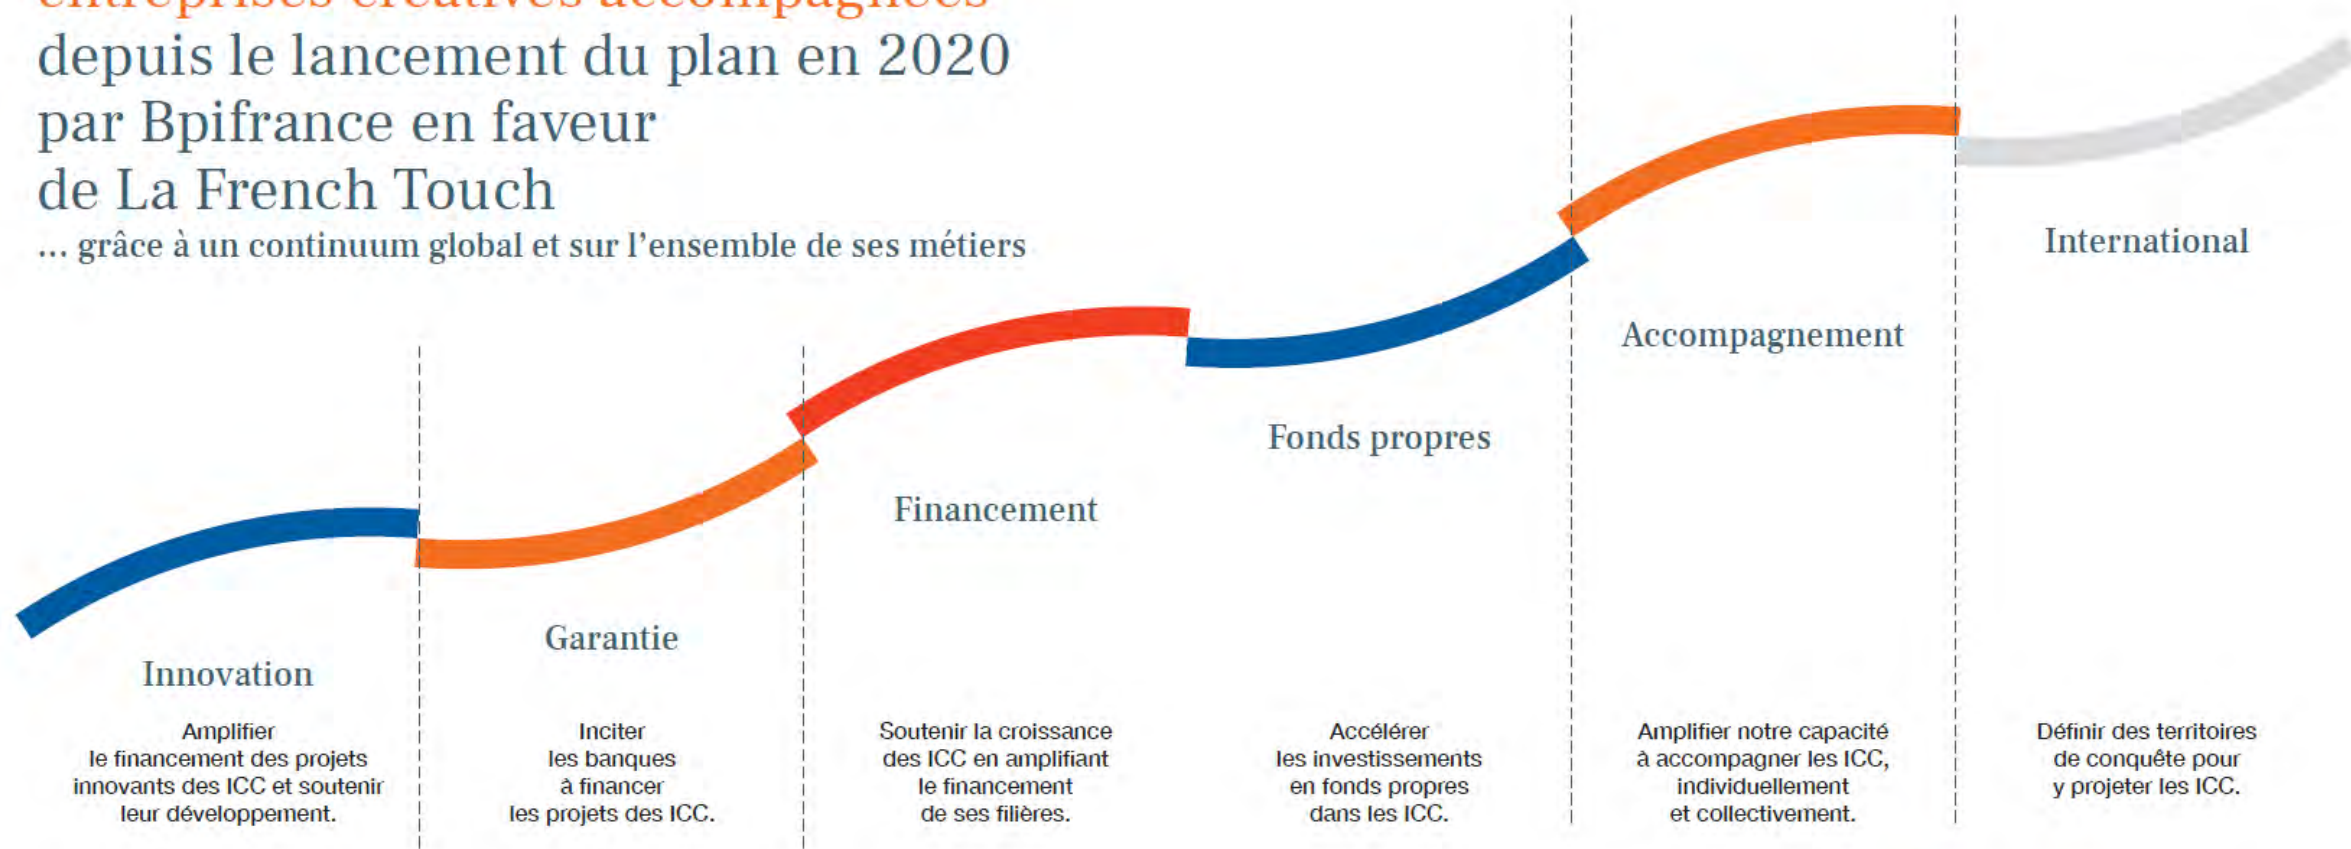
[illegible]
depuis le lancement du plan en 2020 par Bpifrance en faveur de La French Touch
... grâce à un continuum global et sur l'ensemble de ses métiers

International

Accompagnement

Fonds propres

Financement

Garantie

Innovation

Amplifier le financement des projets innovants des ICC et soutenir leur développement.

Inciter les banques à financer les projets des ICC.

Soutenir la croissance des ICC en amplifiant le financement de ses filières.

Accélérer les investissements en fonds propres dans les ICC.

Amplifier notre capacité à accompagner les ICC, individuellement et collectivement.

Définir des territoires de conquête pour y projeter les ICC.